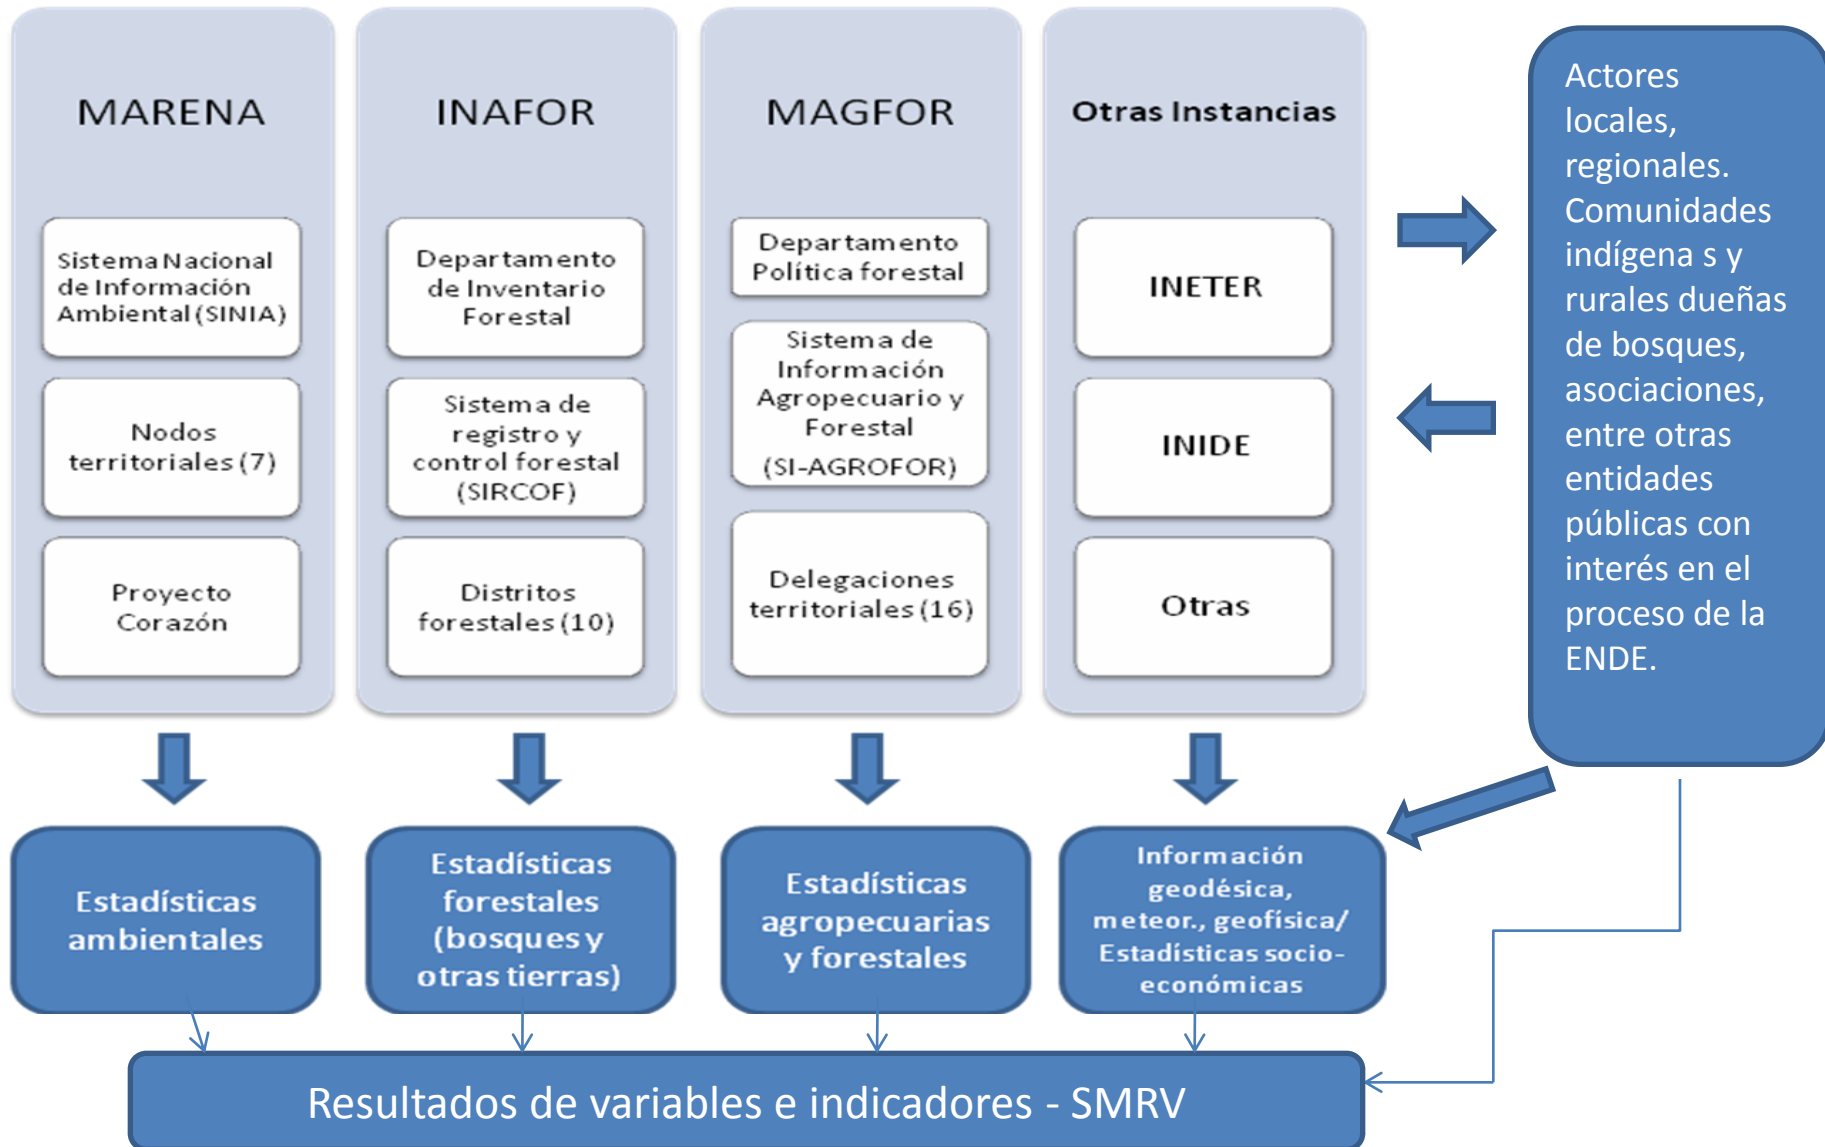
MARENA

Sistema Nacional de Información Ambiental (SINIA)

Nodos territoriales (7)

Proyecto Corazón

INAFOR

Departamento de Inventario Forestal

Sistema de registro y control forestal (SIRCOF)

Distritos forestales (10)

MAGFOR

Departamento Política forestal

Sistema de Información Agropecuario y Forestal (SI-AGROFOR)

Delegaciones territoriales (16)

Otras Instancias

INETER

INIDE

Otras

Actores locales, regionales. Comunidades indígena s y rurales dueñas de bosques, asociaciones, entre otras entidades públicas con interés en el proceso de la ENDE.

Estadísticas ambientales

Estadísticas forestales (bosques y otras tierras)

Estadísticas agropecuarias y forestales

Información geodésica, meteor., geofísica/ Estadísticas socio-económicas

Resultados de variables e indicadores - SMRV